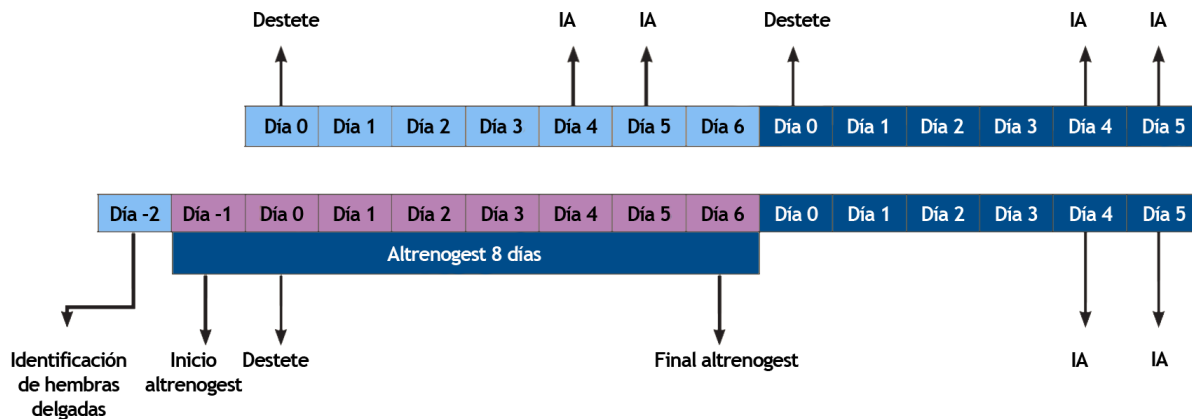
Destete IA IA Destete IA IA

| Día 0 | Día 1 | Día 2 | Día 3 | Día 4 | Día 5 | Día 6 | Día 0 | Día 1 | Día 2 | Día 3 | Día 4 | Día 5 |
|---|---|---|---|---|---|---|---|---|---|---|---|---|

| Día -2 | Día -1 | Día 0 | Día 1 | Día 2 | Día 3 | Día 4 | Día 5 | Día 6 | Día 0 | Día 1 | Día 2 | Día 3 | Día 4 | Día 5 |
|---|---|---|---|---|---|---|---|---|---|---|---|---|---|---|

Altrenogest 8 días

Identificación de hembras delgadas

Inicio altrenogest

Destete

Final altrenogest

IA

IA